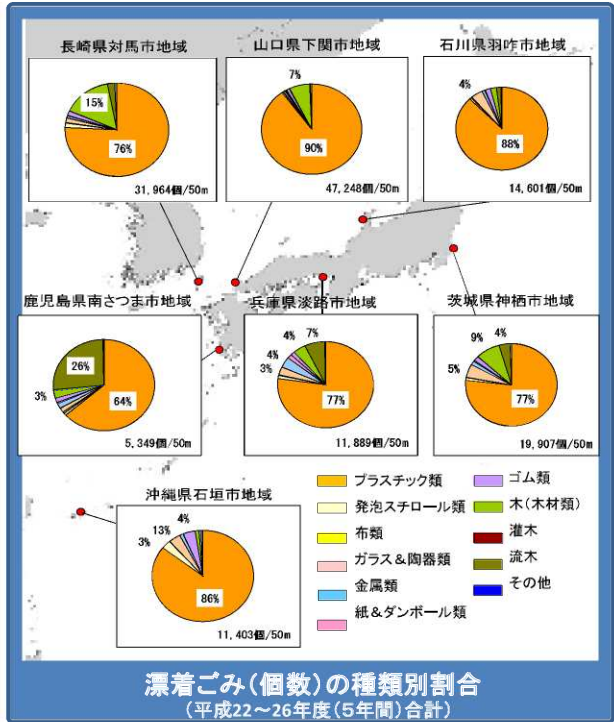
長崎県対馬市地域

15%

76%

31,964個/50m

山口県下関市地域

7%

90%

47,248個/50m

石川県羽咋市地域

4%

88%

14,601個/50m

鹿児島県南さつま市地域

26%

3%

64%

5,349個/50m

兵庫県淡路市地域

4%

7%

4%

3%

77%

11,889個/50m

茨城県神栖市地域

9%

4%

5%

77%

19,907個/50m

沖縄県石垣市地域

13%

4%

3%

86%

11,403個/50m

プラスチック類

発泡スチロール類

布類

ガラス&陶器類

金属類

紙&ダンボール類

ゴム類

木(木材類)

灌木

流木

その他

漂着ごみ(個数)の種類別割合
(平成22~26年度(5年間)合計)